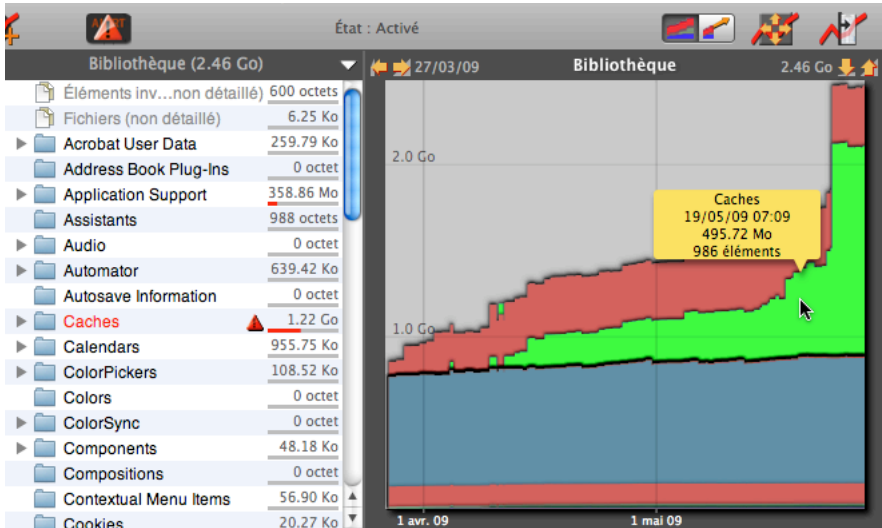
État : Activé

Bibliothèque (2.46 Go)

| | |
|---|---|
| Éléments inv…non détaillé) | 600 octets |
| Fichiers (non détaillé) | 6.25 Ko |
| Acrobat User Data | 259.79 Ko |
| Address Book Plug-Ins | 0 octet |
| Application Support | 358.86 Mo |
| Assistants | 988 octets |
| Audio | 0 octet |
| Automator | 639.42 Ko |
| Autosave Information | 0 octet |
| Caches | 1.22 Go |
| Calendars | 955.75 Ko |
| ColorPickers | 108.52 Ko |
| Colors | 0 octet |
| ColorSync | 0 octet |
| Components | 48.18 Ko |
| Compositions | 0 octet |
| Contextual Menu Items | 56.90 Ko |
| Cookies | 20.27 Ko |

27/03/09 Bibliothèque 2.46 Go

2.0 Go

1.0 Go

Caches
19/05/09 07:09
495.72 Mo
986 éléments

1 avr. 09

1 mai 09